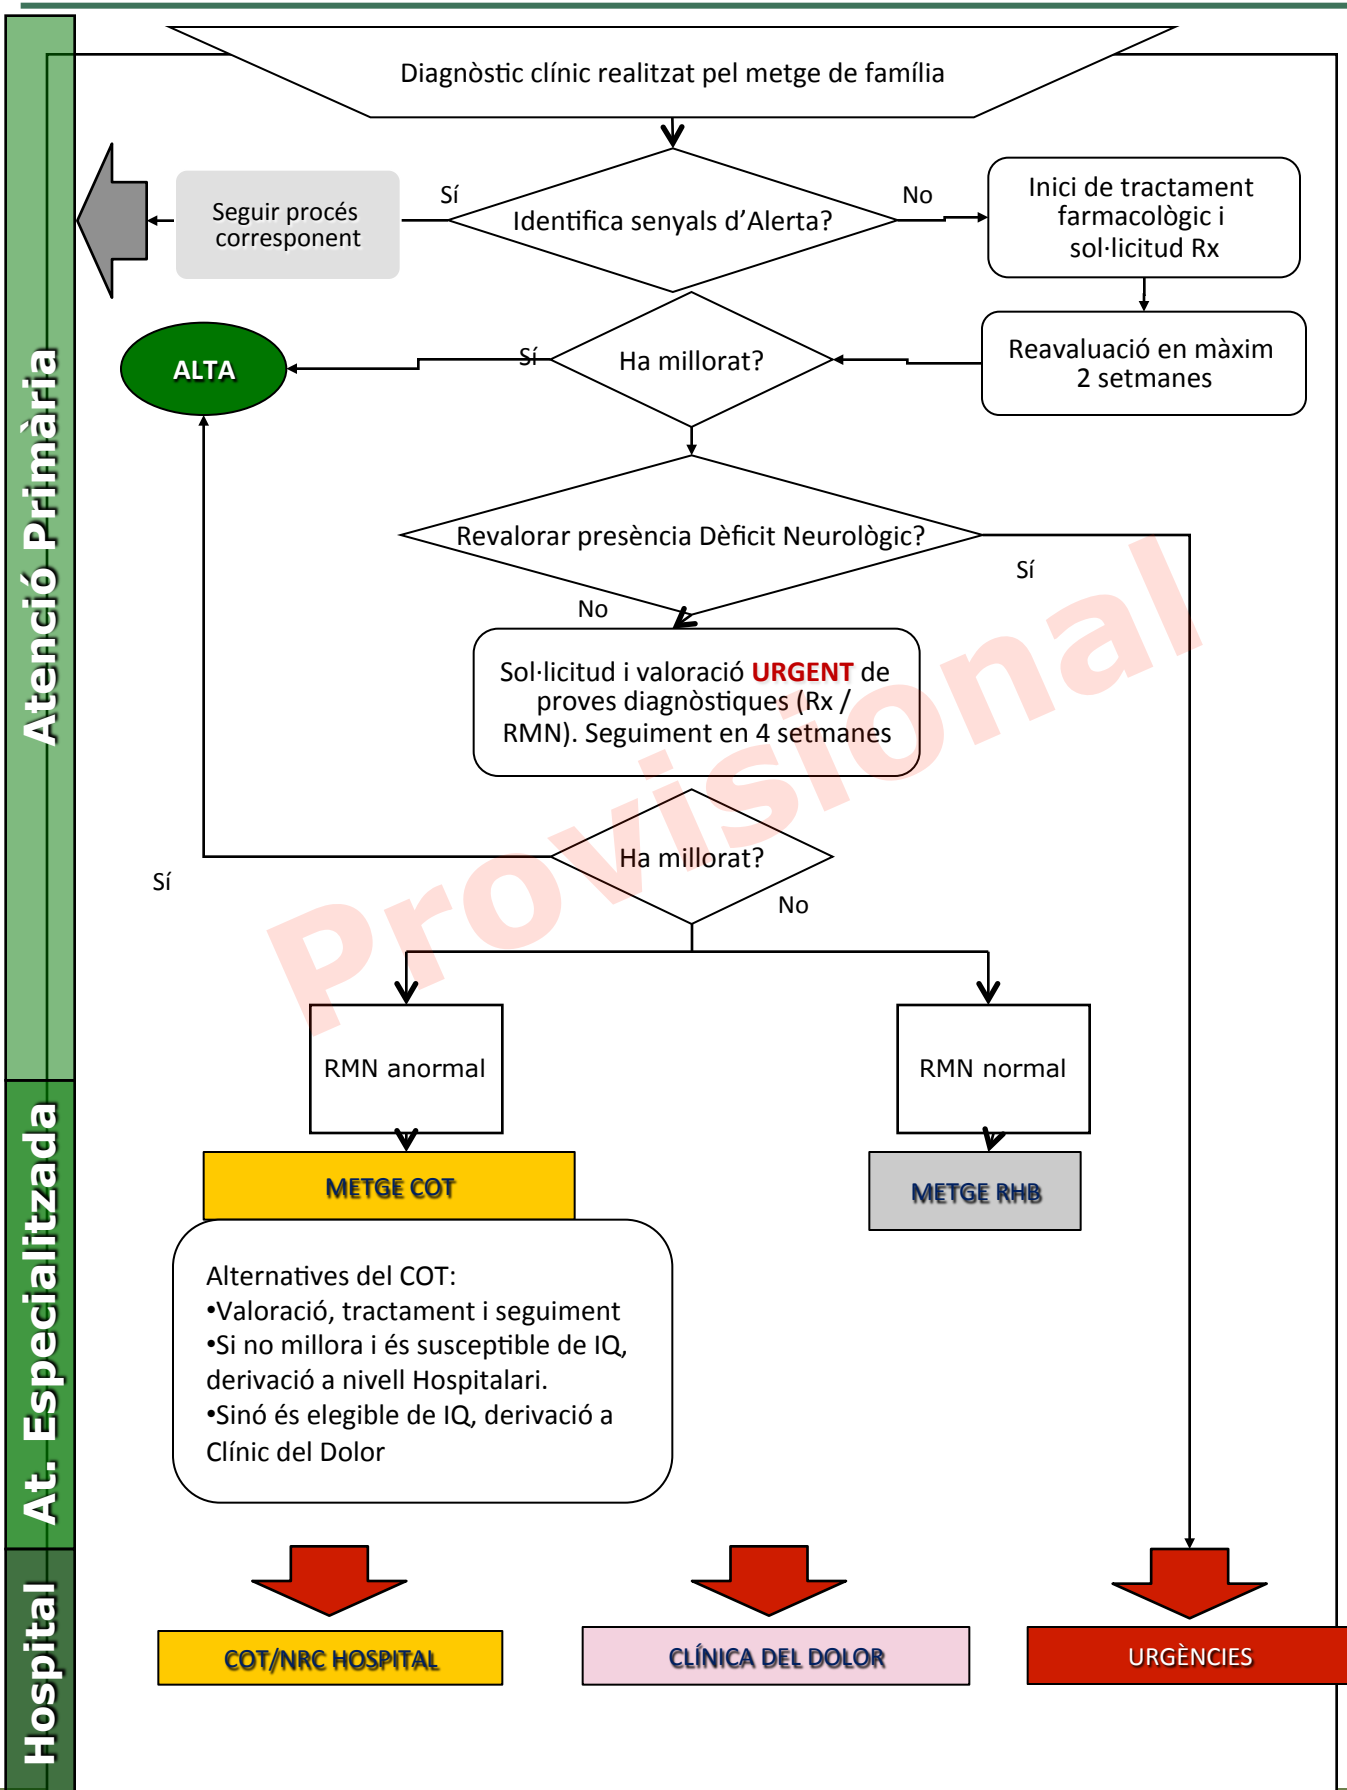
Atenció Primària

Diagnòstic clínic realitzat pel metge de família

Sí

Identifica senyals d'Alerta?

No

Seguir procés corresponent

Inici de tractament farmacològic i sol·licitud Rx

ALTA

Sí

Ha millorat?

Reavaluació en màxim 2 setmanes

Revalorar presència Dèficit Neurològic?

Sí

No

Sol·licitud i valoració URGENT de proves diagnòstiques (Rx / RMN). Seguiment en 4 setmanes

Sí

Ha millorat?

No

RMN anormal

RMN normal

At. Especialitzada

METGE COT

METGE RHB

Alternatives del COT:
•Valoració, tractament i seguiment
•Si no millora i és susceptible de IQ, derivació a nivell Hospitalari.
•Sinó és elegible de IQ, derivació a Clínic del Dolor

Hospital

COT/NRC HOSPITAL

CLÍNICA DEL DOLOR

URGÈNCIES

Provisional